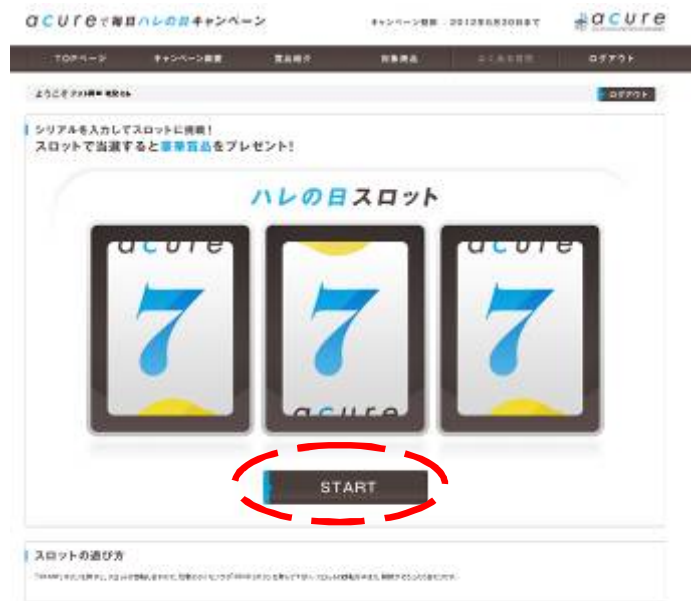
acureで毎日ハレの日キャンペーン

キャンペーン期間：2012年6月30日まで

acure

TOPページ
キャンペーン概要
賞品紹介
対象商品
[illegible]
ログアウト

ようこそ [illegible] 様

ログアウト

シリアルを入力してスロットに挑戦！
スロットで当選すると豪華賞品をプレゼント！

ハレの日スロット

acure
7
7
acure
acure
7

START

スロットの遊び方

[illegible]